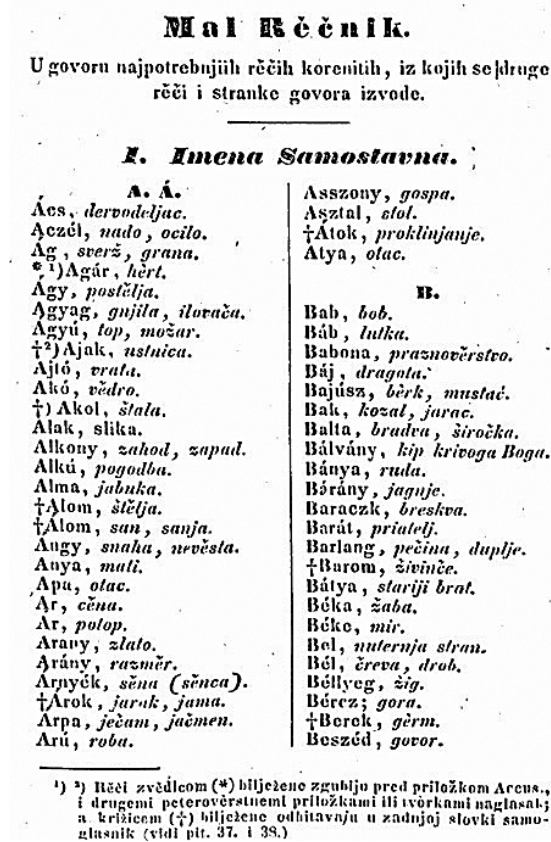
Mal Rěčnik.

U govoru najpotrebnjiih rěčih korenitih, iz kojih se drugе rěči i stranke govora izvode.

I. Imena Samostavna.

A. Á.
Ács, dervodeljac.
Aczél, nado, ocilo.
Ág, sverž, grana.
*¹) Agár, hert.
Ágy, postělja.
Agyag, gnjila, ilovača.
Agyú, top, možar.
†²) Ajak, ustnica.
Ajtó, vrata.
Akó, vědro.
†) Akol, štala.
Alak, slika.
Alkony, zahod, zapad.
Alku, pogodba.
Alma, jabuka.
†Álom, štělja.
†Álom, san, sanja.
Angy, snaha, nevěsta.
Anya, mati.
Apa, otac.
Ár, cěna.
Ár, potop.
Arany, zlato.
Arány, razměr.
Árnyék, sěna (sěnca).
†Árok, jarak, jama.
Árpa, ječam, jačmen.
Arú, roba.
Asszony, gospa.
Asztal, stol.
†Átok, proklinjanje.
Atya, otac.

B.
Bab, bob.
Báb, lutka.
Babona, praznověrstvo.
Báj, dragota.
Bajúsz, běrk, mustać.
Bak, kozal, jarac.
Balta, bradva, široćka.
Bálvány, kip krivoga Boga.
Bánya, ruda.
Bárány, jagnje.
Baraczk, breskva.
Barát, priatelj.
Barlang, pečina, duplje.
†Barom, živinče.
Bátya, stariji brat.
Béka, žaba.
Béke, mir.
Bel, nuternja stran.
Bél, čreva, drob.
Bélyeg, žig.
Bérez; gora.
†Berek, gěrm.
Beszéd, govor.

¹) ²) Rěči zvězdicom (*) bilježene zgubljo pred prilòžkom Arcus., i drugemi peterověrstnemi prilòžkami ili tvòrkami naglasak; a križicem (†) bilježene odhitavnju u zadnjoj slovki samoglasnik (vidi pit. 37. i 38.)